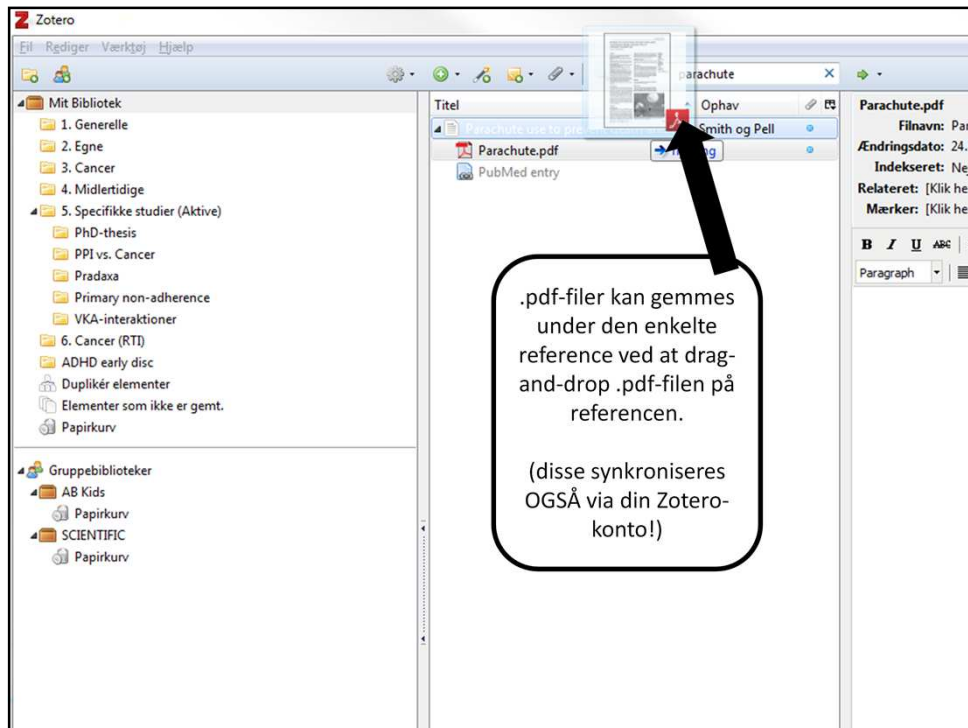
Zotero

Fil Rediger Værktøj Hjælp

parachute

Mit Bibliotek
1. Generelle
2. Egne
3. Cancer
4. Midlertidige
5. Specifikke studier (Aktive)
PhD-thesis
PPI vs. Cancer
Pradaxa
Primary non-adherence
VKA-interaktioner
6. Cancer (RTI)
ADHD early disc
Duplikér elementer
Elementer som ikke er gemt.
Papirkurv

Gruppebiblioteker
AB Kids
Papirkurv
SCIENTIFIC
Papirkurv

Titel
Ophav
Parachute use to pre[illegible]
Smith og Pell
Parachute.pdf
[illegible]g
PubMed entry

Parachute.pdf
Filnavn: Pa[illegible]
Ændringsdato: 24.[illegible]
Indekseret: Ne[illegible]
Relateret: [Klik he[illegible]
Mærker: [Klik he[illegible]

B I U ABC
Paragraph

.pdf-filer kan gemmes under den enkelte reference ved at drag-and-drop .pdf-filen på referencen.

(disse synkroniseres OGSÅ via din Zotero-konto!)